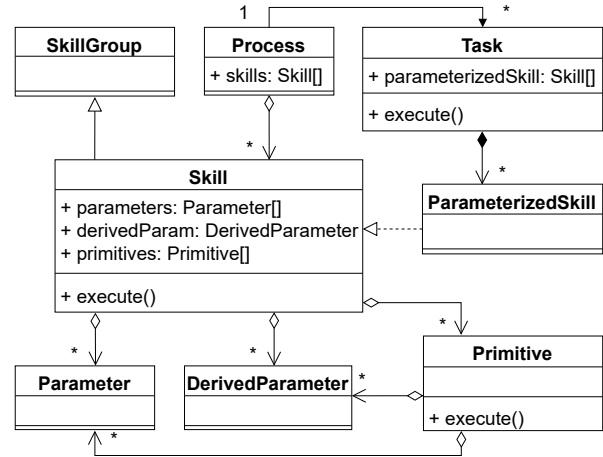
1
*
SkillGroup
Process
+ skills: Skill[]
Task
+ parameterizedSkill: Skill[]
+ execute()
*
*
Skill
+ parameters: Parameter[]
+ derivedParam: DerivedParameter
+ primitives: Primitive[]
+ execute()
ParameterizedSkill
*
*
*
*
Parameter
DerivedParameter
Primitive
+ execute()
*